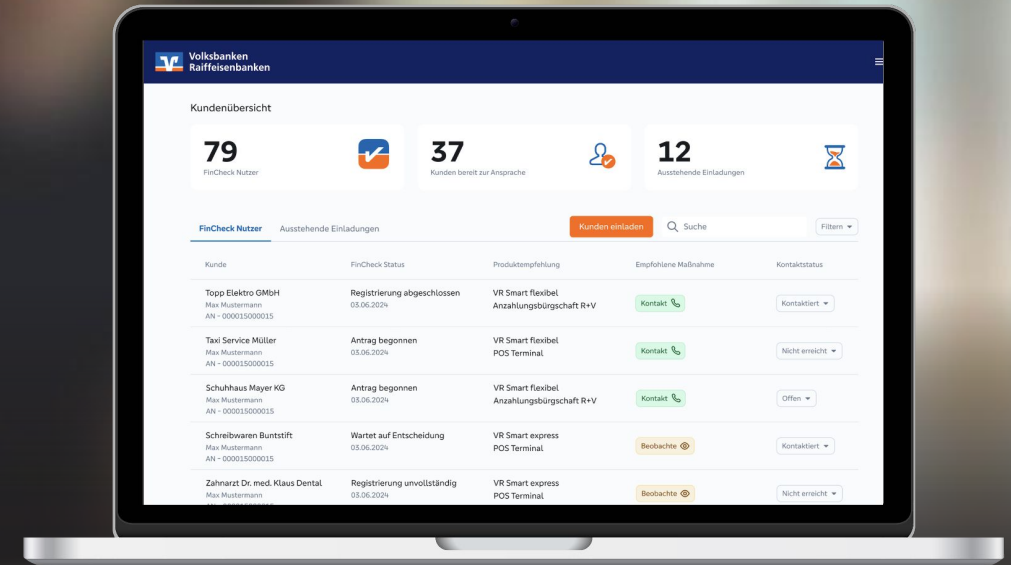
Volksbanken
Raiffeisenbanken

Kundenübersicht

79
FinCheck Nutzer

37
Kunden bereit zur Ansprache

12
Ausstehende Einladungen

FinCheck Nutzer | Ausstehende Einladungen | Kunden einladen | Suche | Filtern

| Kunde | FinCheck Status | Produktempfehlung | Empfohlene Maßnahme | Kontaktstatus |
|---|---|---|---|---|
| Topp Elektro GMbH Max Mustermann AN - 000015000015 | Registrierung abgeschlossen 03.06.2024 | VR Smart flexibel Anzahlungsbürgschaft R+V | Kontakt | Kontaktiert |
| Taxi Service Müller Max Mustermann AN - 000015000015 | Antrag begonnen 03.06.2024 | VR Smart flexibel POS Terminal | Kontakt | Nicht erreicht |
| Schuhhaus Mayer KG Max Mustermann AN - 000015000015 | Antrag begonnen 03.06.2024 | VR Smart flexibel Anzahlungsbürgschaft R+V | Kontakt | Offen |
| Schreibwaren Buntstift Max Mustermann AN - 000015000015 | Wartet auf Entscheidung 03.06.2024 | VR Smart express POS Terminal | Beobachte | Kontaktiert |
| Zahnarzt Dr. med. Klaus Dental Max Mustermann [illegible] | Registrierung unvollständig 03.06.2024 | VR Smart express POS Terminal | Beobachte | Nicht erreicht |